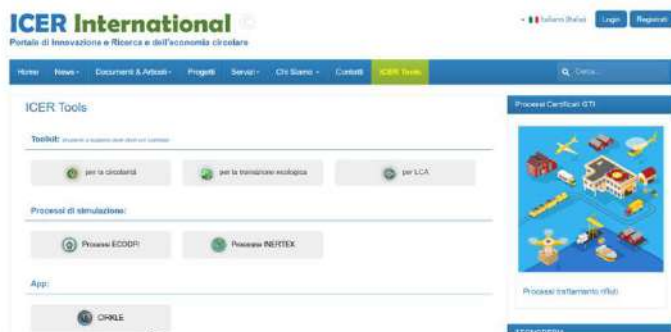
ICER International

Portale di Innovazione e Ricerca e dell'economia circolare

Italiano (Italia)

Login

Registrati

Home

News

Documenti & Articoli

Progetti

Servizi

Chi Siamo

Contatti

ICER Tools

Cerca...

ICER Tools

Toolkit: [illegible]

per la circolarità

per la transizione ecologica

per LCA

Processi di simulazione:

Processi ECODPI

Processi INERTEX

App:

CIRKLE

Processi Certificati GTI

Processi trattamento rifiuti

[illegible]